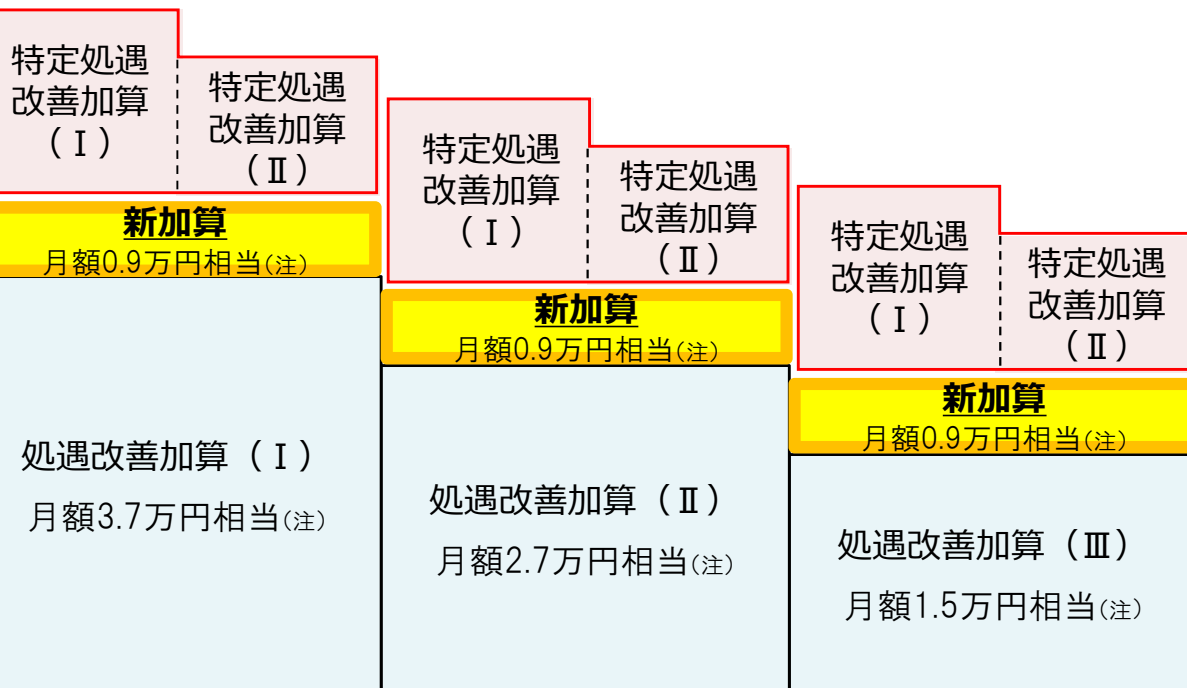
特定処遇改善加算（Ⅰ）

特定処遇改善加算（Ⅱ）

新加算
月額0.9万円相当(注)

処遇改善加算（Ⅰ）
月額3.7万円相当(注)

特定処遇改善加算（Ⅰ）

特定処遇改善加算（Ⅱ）

新加算
月額0.9万円相当(注)

処遇改善加算（Ⅱ）
月額2.7万円相当(注)

特定処遇改善加算（Ⅰ）

特定処遇改善加算（Ⅱ）

新加算
月額0.9万円相当(注)

処遇改善加算（Ⅲ）
月額1.5万円相当(注)